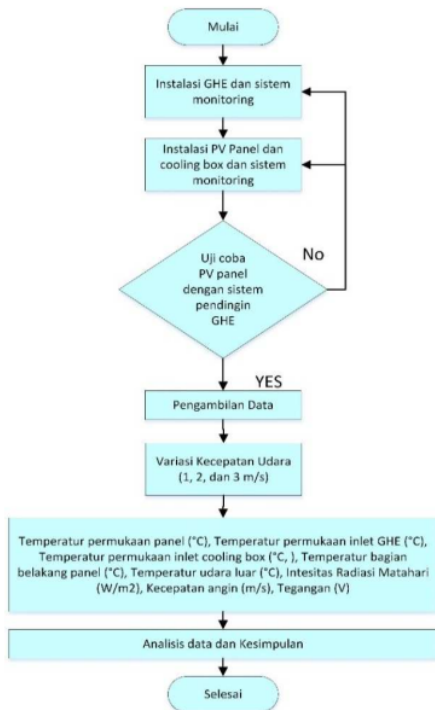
Mulai

Instalasi GHE dan sistem monitoring

Instalasi PV Panel dan cooling box dan sistem monitoring

Uji coba PV panel dengan sistem pendingin GHE

No

YES

Pengambilan Data

Variasi Kecepatan Udara (1, 2, dan 3 m/s)

Temperatur permukaan panel (°C), Temperatur permukaan inlet GHE (°C), Temperatur permukaan inlet cooling box (°C, ), Temperatur bagian belakang panel (°C), Temperatur udara luar (°C), Intesitas Radiasi Matahari (W/m2), Kecepatan angin (m/s), Tegangan (V)

Analisis data dan Kesimpulan

Selesai